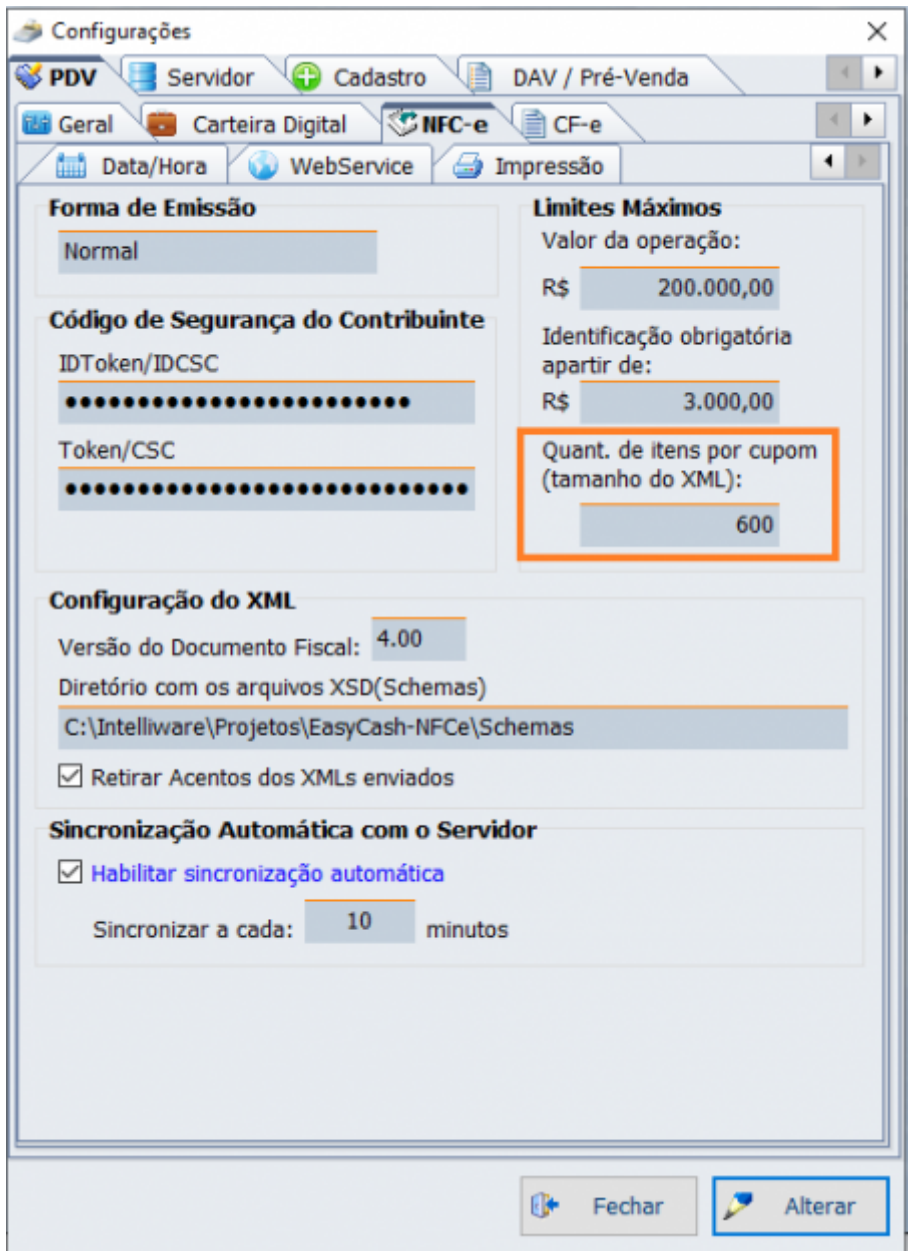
Configurações

PDV
Servidor
Cadastro
DAV / Pré-Venda

Geral
Carteira Digital
NFC-e
CF-e

Data/Hora
WebService
Impressão

Forma de Emissão
Normal

Código de Segurança do Contribuinte
IDToken/IDCSC
•••••••••••••••••••••••••
Token/CSC
•••••••••••••••••••••••••••••

Limites Máximos
Valor da operação:
R$ 200.000,00
Identificação obrigatória apartir de:
R$ 3.000,00
Quant. de itens por cupom (tamanho do XML):
600

Configuração do XML
Versão do Documento Fiscal: 4.00
Diretório com os arquivos XSD(Schemas)
C:\Intelliware\Projetos\EasyCash-NFCe\Schemas
☑ Retirar Acentos dos XMLs enviados

Sincronização Automática com o Servidor
☑ Habilitar sincronização automática
Sincronizar a cada: 10 minutos

Fechar
Alterar